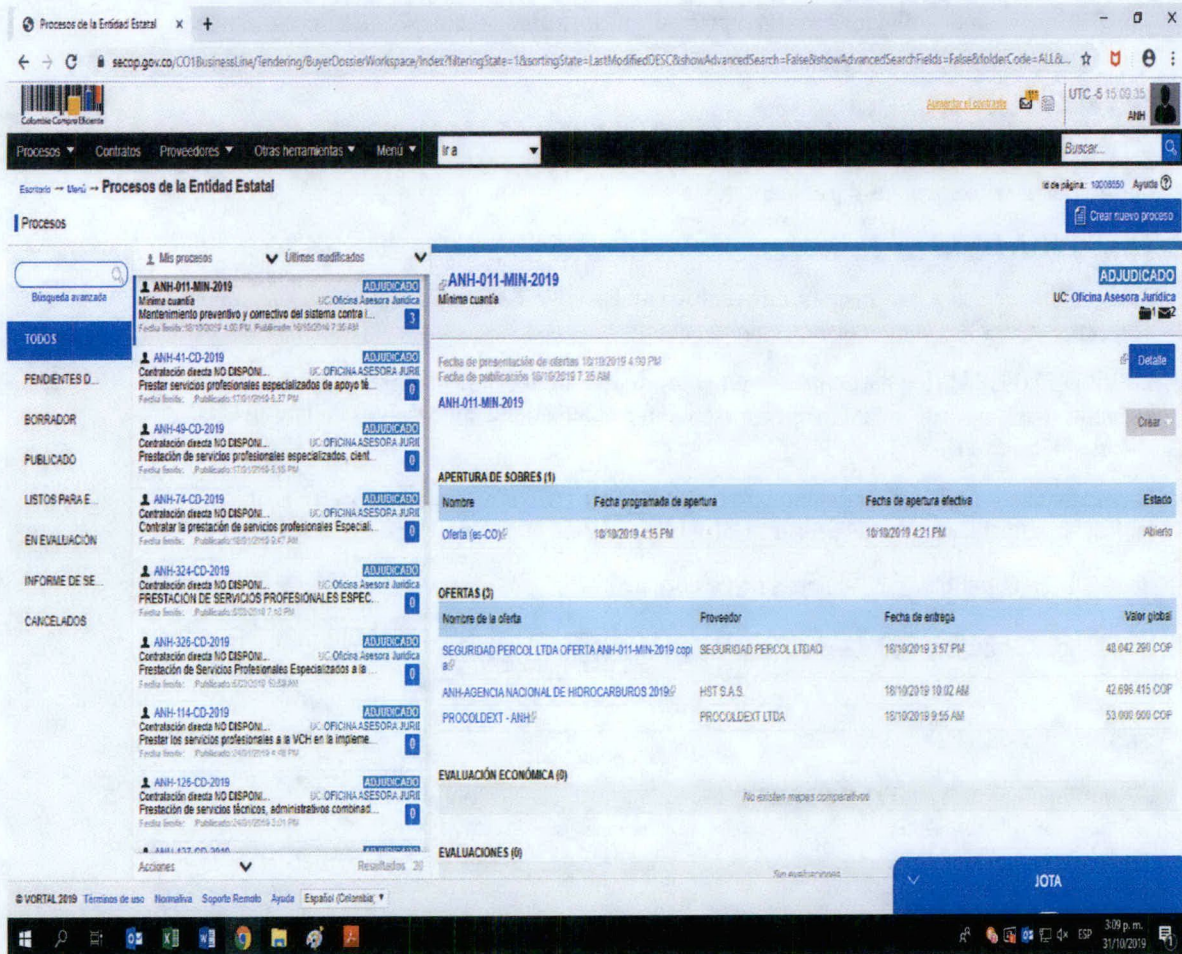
Procesos de la Entidad Estatal ×

secop.gov.co/CO1BusinessLine/Tendering/BuyerDossierWorkspace/Index?filteringState=1&sortingState=LastModifiedDESC&showAdvancedSearch=False&showAdvancedSearchFields=False&folderCode=ALL&...

Colombia Compra Eficiente

Aumentar el contraste

UTC -5 15:09:35
ANH

Procesos ▾ Contratos Proveedores ▾ Otras herramientas ▾ Menú ▾ Ir a

Buscar...

Escritorio → Menú → Procesos de la Entidad Estatal

Id de página: 10008650 Ayuda

Procesos

Crear nuevo proceso

Búsqueda avanzada

TODOS

PENDIENTES D...

BORRADOR

PUBLICADO

LISTOS PARA E...

EN EVALUACIÓN

INFORME DE SE...

CANCELADOS

Mis procesos ✓ Últimos modificados

ANH-011-MIN-2019 ADJUDICADO
Mínima cuantía UC Oficina Asesora Jurídica
Mantenimiento preventivo y correctivo del sistema contra i...
Fecha límite: 18/10/2019 4:00 PM Publicación 16/10/2019 7:35 AM
3

ANH-41-CD-2019 ADJUDICADO
Contratación directa NO DISPONI... UC OFICINA ASESORA JURI
Prestar servicios profesionales especializados de apoyo té...
Fecha límite: Publicado 17/01/2019 5:37 PM
0

ANH-49-CD-2019 ADJUDICADO
Contratación directa NO DISPONI... UC OFICINA ASESORA JURI
Prestación de servicios profesionales especializados, cient...
Fecha límite: Publicado 17/01/2019 5:15 PM
0

ANH-74-CD-2019 ADJUDICADO
Contratación directa NO DISPONI... UC OFICINA ASESORA JURI
Contratar la prestación de servicios profesionales Especial...
Fecha límite: Publicado 18/01/2019 2:47 AM
0

ANH-324-CD-2019 ADJUDICADO
Contratación directa NO DISPONI... UC Oficina Asesora Jurídica
PRESTACIÓN DE SERVICIOS PROFESIONALES ESPEC...
Fecha límite: Publicado 5/03/2019 7:10 PM
0

ANH-326-CD-2019 ADJUDICADO
Contratación directa NO DISPONI... UC Oficina Asesora Jurídica
Prestación de Servicios Profesionales Especializados a la ...
Fecha límite: Publicado 5/03/2019 10:59 AM
0

ANH-114-CD-2019 ADJUDICADO
Contratación directa NO DISPONI... UC OFICINA ASESORA JURI
Prestar los servicios profesionales a la VCH en la impleme...
Fecha límite: Publicado 24/01/2019 4:18 PM
0

ANH-125-CD-2019 ADJUDICADO
Contratación directa NO DISPONI... UC OFICINA ASESORA JURI
Prestación de servicios técnicos, administrativos combinad...
Fecha límite: Publicado 24/01/2019 3:01 PM
0

Acciones Resultados 20

ANH-011-MIN-2019 ADJUDICADO
Mínima cuantía UC: Oficina Asesora Jurídica

Fecha de presentación de ofertas 18/10/2019 4:00 PM
Fecha de publicación 16/10/2019 7:35 AM

Detalle

ANH-011-MIN-2019

Crear

APERTURA DE SOBRES (1)

| Nombre | Fecha programada de apertura | Fecha de apertura efectiva | Estado |
|---|---|---|---|
| Oferta (es-CO) | 18/10/2019 4:15 PM | 18/10/2019 4:21 PM | Abierto |

OFERTAS (3)

| Nombre de la oferta | Proveedor | Fecha de entrega | Valor global |
|---|---|---|---|
| SEGURIDAD PERCOL LTDA OFERTA ANH-011-MIN-2019 copia | SEGURIDAD PERCOL LTDAQ | 18/10/2019 3:57 PM | 48.042.290 COP |
| ANH-AGENCIA NACIONAL DE HIDROCARBUROS 2019 | HST S.A.S. | 18/10/2019 10:02 AM | 42.696.415 COP |
| PROCOLDEXT - ANH | PROCOLDEXT LTDA | 18/10/2019 9:55 AM | 53.000.000 COP |

EVALUACIÓN ECONÓMICA (0)

No existen mapas comparativos

EVALUACIONES (0)

Sin evaluaciones

JOTA

© VORTAL 2019 Términos de uso Normativa Soporte Remoto Ayuda Español (Colombia) ▾

ESP 3:09 p. m. 31/10/2019